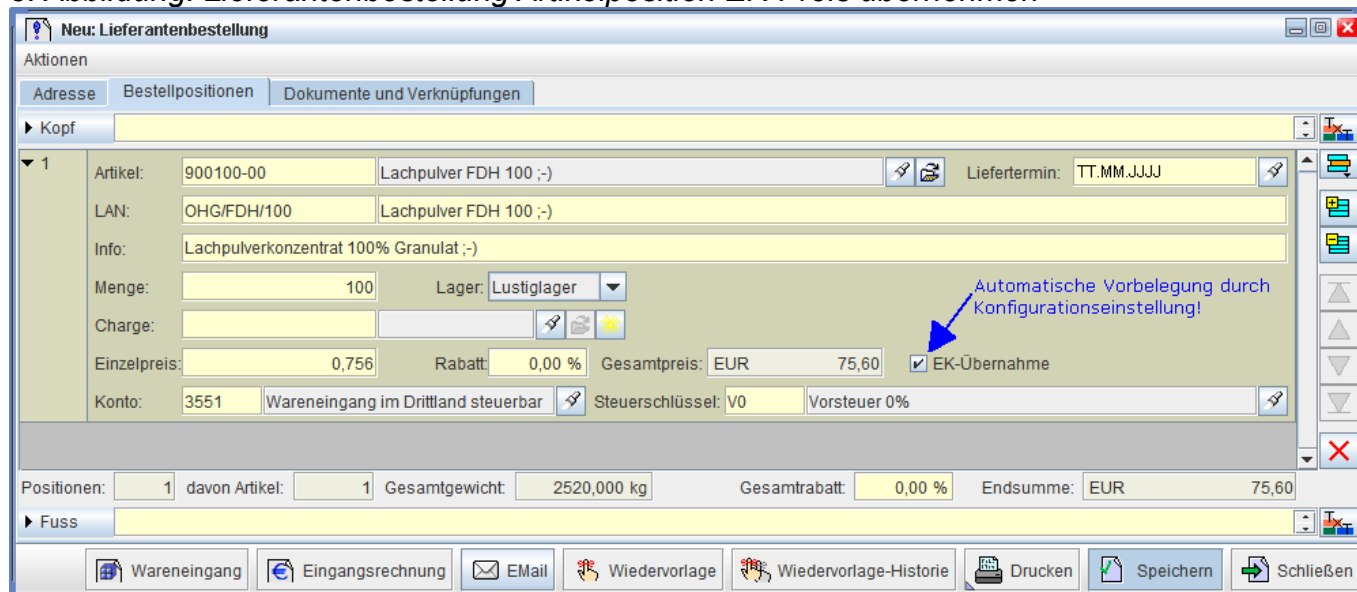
Neu: Lieferantenbestellung

Aktionen

Adresse | Bestellpositionen | Dokumente und Verknüpfungen

Kopf

1

Artikel: 900100-00 Lachpulver FDH 100 ;-) Liefertermin: TT.MM.JJJJ

LAN: OHG/FDH/100 Lachpulver FDH 100 ;-)

Info: Lachpulverkonzentrat 100% Granulat ;-)

Menge: 100 Lager: Lustiglager

Automatische Vorbelegung durch Konfigurationseinstellung!

Charge:

Einzelpreis: 0,756 Rabatt: 0,00 % Gesamtpreis: EUR 75,60 EK-Übernahme

Konto: 3551 Wareneingang im Drittland steuerbar Steuerschlüssel: V0 Vorsteuer 0%

Positionen: 1 davon Artikel: 1 Gesamtgewicht: 2520,000 kg Gesamtrabatt: 0,00 % Endsumme: EUR 75,60

Fuss

Wareneingang | Eingangsrechnung | EMail | Wiedervorlage | Wiedervorlage-Historie | Drucken | Speichern | Schließen